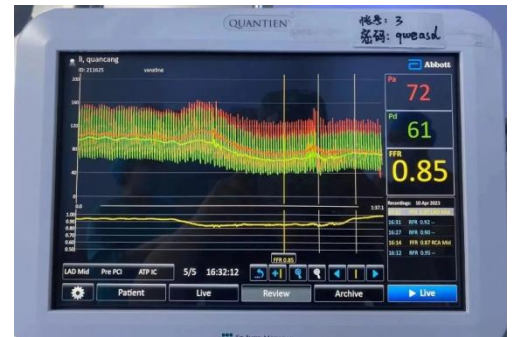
QUANTIEN

帐号: 3
密码: quoasd

li, quancang
ID: 211025
baseline

Abbott

Pa
72

Pd
61

FFR
0.85

200
160
120
80
40
0

1.00
0.90
0.80
0.70
0.60
0.50

Recordings: 10 Apr 2023
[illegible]
16:31 RFR 0.93 --
16:27 RFR 0.90 --
16:14 FFR 0.87 RCA Mid
16:12 RFR 0.95 --

FFR 0.85

LAD Mid
Pre PCI
ATP IC
5/5
16:32:12

Patient
Live
Review
Archive
Live